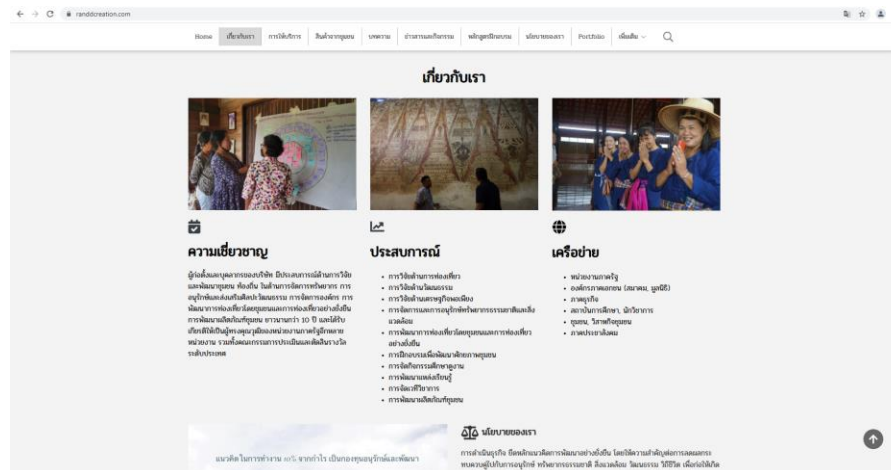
randdcreation.com

Home เกี่ยวกับเรา การให้บริการ สินค้าจากชุมชน บทความ ข่าวสารและกิจกรรม หลักสูตรฝึกอบรม นโยบายของเรา Portfolio เพิ่มเติม

เกี่ยวกับเรา

ความเชี่ยวชาญ

ผู้ก่อตั้งและบุคลากรของบริษัท มีประสบการณ์ด้านการวิจัยและพัฒนาชุมชน ท้องถิ่น ในด้านการจัดการทรัพยากร การอนุรักษ์และส่งเสริมศิลปวัฒนธรรม การจัดการองค์กร การพัฒนาการท่องเที่ยวโดยชุมชนและการท่องเที่ยวอย่างยั่งยืน การพัฒนาผลิตภัณฑ์ชุมชน ยาวนานกว่า 10 ปี และได้รับเกียรติให้เป็นผู้ทรงคุณวุฒิของหน่วยงานภาครัฐอีกหลายหน่วยงาน รวมถึงคณะกรรมการประเมินและตัดสินรางวัลระดับประเทศ

ประสบการณ์

• การวิจัยด้านการท่องเที่ยว
• การวิจัยด้านวัฒนธรรม
• การวิจัยด้านเศรษฐกิจพอเพียง
• การจัดการและการอนุรักษ์ทรัพยากรธรรมชาติและสิ่งแวดล้อม
• การพัฒนาการท่องเที่ยวโดยชุมชนและการท่องเที่ยวอย่างยั่งยืน
• การฝึกอบรมเพื่อพัฒนาศักยภาพชุมชน
• การจัดกิจกรรมศึกษาดูงาน
• การพัฒนาแหล่งเรียนรู้
• การจัดเวทีวิชาการ
• การพัฒนาผลิตภัณฑ์ชุมชน

เครือข่าย

• หน่วยงานภาครัฐ
• องค์กรภาคเอกชน (สมาคม, มูลนิธิ)
• ภาคธุรกิจ
• สถาบันการศึกษา, นักวิชาการ
• ชุมชน, วิสาหกิจชุมชน
• ภาคประชาสังคม

นโยบายของเรา

การดำเนินธุรกิจ ยึดหลักแนวคิดการพัฒนาอย่างยั่งยืน โดยให้ความสำคัญต่อการลดผลกระทบความสูญเปล่าในการอนุรักษ์ ทรัพยากรธรรมชาติ สิ่งแวดล้อม วัฒนธรรม วิถีชีวิต เพื่อก่อให้เกิด

แนวคิดในการทำงาน 10% จากกำไร เป็นกองทุนอนุรักษ์และพัฒนา